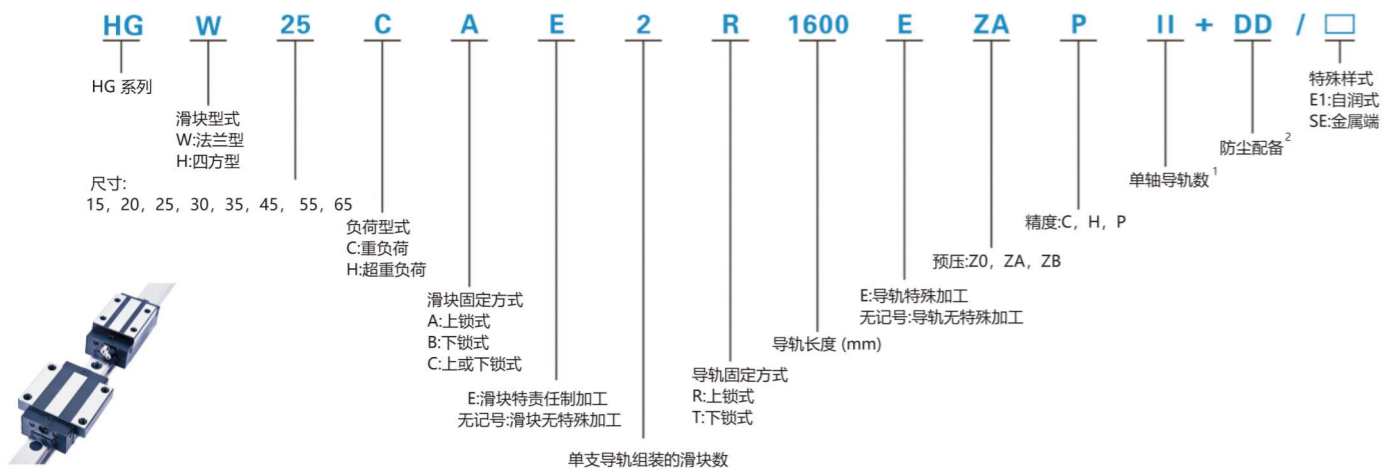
HG W 25 C A E 2 R 1600 E ZA P II + DD / □

HG 系列

滑块型式
W:法兰型
H:四方型

尺寸:
15，20，25，30，35，45，55，65

负荷型式
C:重负荷
H:超重负荷

滑块固定方式
A:上锁式
B:下锁式
C:上或下锁式

E:滑块特责任制加工
无记号:滑块无特殊加工

单支导轨组装的滑块数

导轨固定方式
R:上锁式
T:下锁式

导轨长度 (mm)

E:导轨特殊加工
无记号:导轨无特殊加工

预压:Z0，ZA，ZB

精度:C，H，P

单轴导轨数$^1$

防尘配备$^2$

特殊样式
E1:自润式
SE:金属端